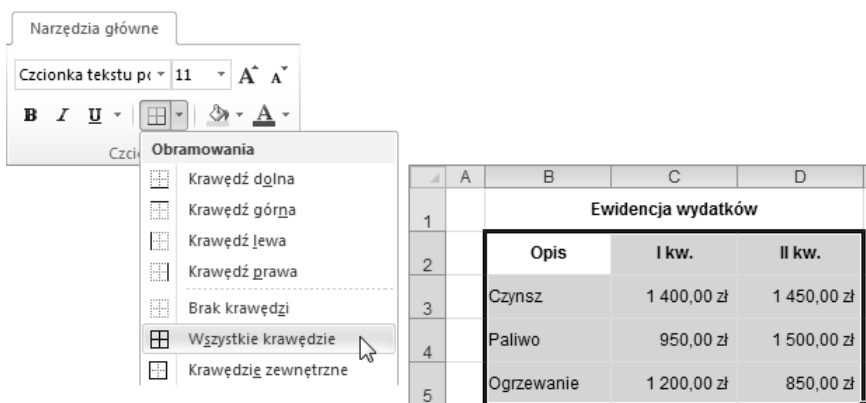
Narzędzia główne

Czcionka tekstu pc 11 A A

B I U A

Czcio

Obramowania

Krawędź dolna

Krawędź górna

Krawędź lewa

Krawędź prawa

Brak krawędzi

Wszystkie krawędzie

Krawędzie zewnętrzne

|   | A | B | C | D |
|---|---|---|---|---|
| 1 | | Ewidencja wydatków | | |
| 2 | | Opis | I kw. | II kw. |
| 3 | | Czynsz | 1 400,00 zł | 1 450,00 zł |
| 4 | | Paliwo | 950,00 zł | 1 500,00 zł |
| 5 | | Ogrzewanie | 1 200,00 zł | 850,00 zł |